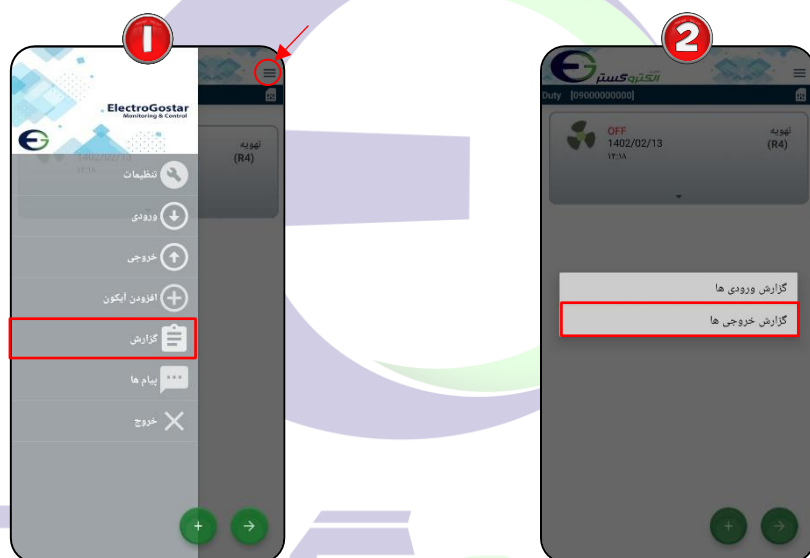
1

ElectroGostar
Monitoring & Control

1402/02/13
۱۴:۱۸

تهویه
(R4)

تنظیمات
ورودی
خروجی
افزودن آیکون
گزارش
پیام ها
خروج

2

الکترو گستر

Duty [09000000000]

OFF
1402/02/13
۱۴:۱۸

تهویه
(R4)

گزارش ورودی ها
گزارش خروجی ها